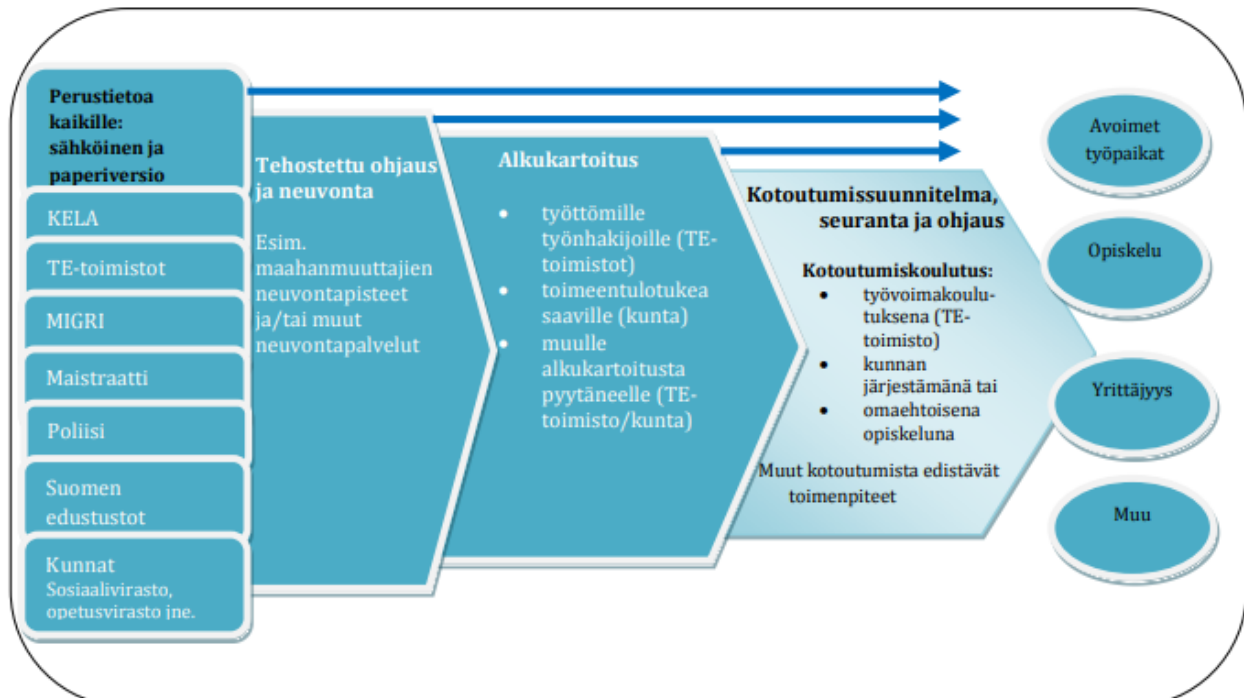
Perustietoa kaikille: sähköinen ja paperiversio

KELA

TE-toimistot

MIGRI

Maistraatti

Poliisi

Suomen edustustot

Kunnat
Sosiaalivirasto, opetusvirasto jne.

Tehostettu ohjaus ja neuvonta

Esim. maahanmuuttajien neuvontapisteet ja/tai muut neuvontapalvelut

Alkukartoitus

- työttömille työnhakijoille (TE-toimistot)
- toimeentulotukea saaville (kunta)
- muulle alkukartoitusta pyytäneelle (TE-toimisto/kunta)

Kotoutumissuunnitelma, seuranta ja ohjaus

Kotoutumiskoulutus:
- työvoimakoulutuksena (TE-toimisto)
- kunnan järjestämänä tai
- omaehtoisena opiskeluna

Muut kotoutumista edistävät toimenpiteet

Avoimet työpaikat

Opiskelu

Yrittäjyys

Muu